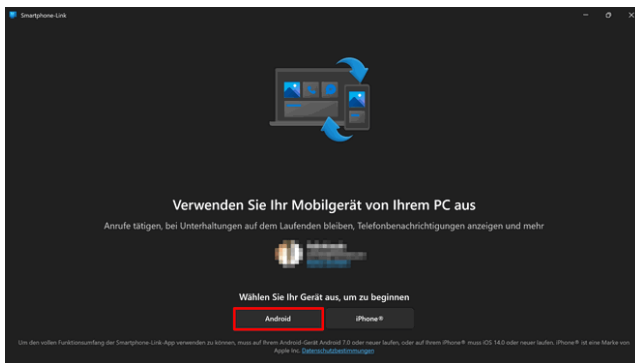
Smartphone-Link

Verwenden Sie Ihr Mobilgerät von Ihrem PC aus

Anrufe tätigen, bei Unterhaltungen auf dem Laufenden bleiben, Telefonbenachrichtigungen anzeigen und mehr

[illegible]

Wählen Sie Ihr Gerät aus, um zu beginnen

Android

iPhone®

Um den vollen Funktionsumfang der Smartphone-Link-App verwenden zu können, muss auf Ihrem Android-Gerät Android 7.0 oder neuer laufen, oder auf Ihrem iPhone® muss iOS 14.0 oder neuer laufen. iPhone® ist eine Marke von Apple Inc. Datenschutzbestimmungen